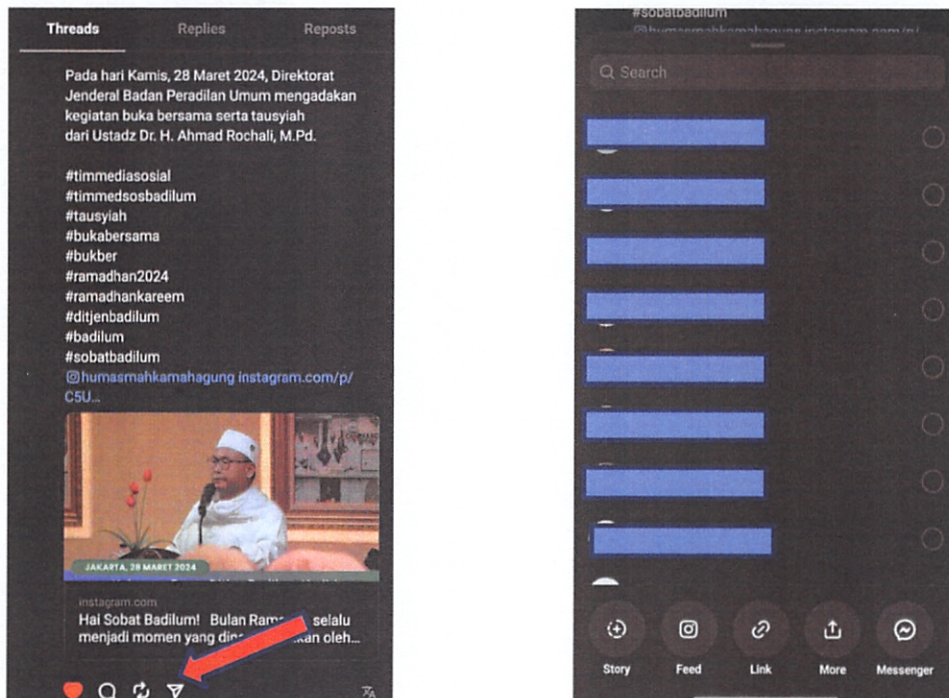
Threads Replies Reposts

Pada hari Kamis, 28 Maret 2024, Direktorat Jenderal Badan Peradilan Umum mengadakan kegiatan buka bersama serta tausyiah dari Ustadz Dr. H. Ahmad Rochali, M.Pd.

#timmediasosial
#timmedsosbadilum
#tausyiah
#bukabersama
#bukber
#ramadhan2024
#ramadhankareem
#ditjenbadilum
#badilum
#sobatbadilum
@humasmahkamahagung instagram.com/p/C5U...

JAKARTA, 28 MARET 2024

instagram.com
Hai Sobat Badilum! Bulan Ram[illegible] selalu menjadi momen yang din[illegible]kan oleh...

#sobatbadilum
@humasmahkamahagung instagram.com/p/

Search

Story Feed Link More Messenger